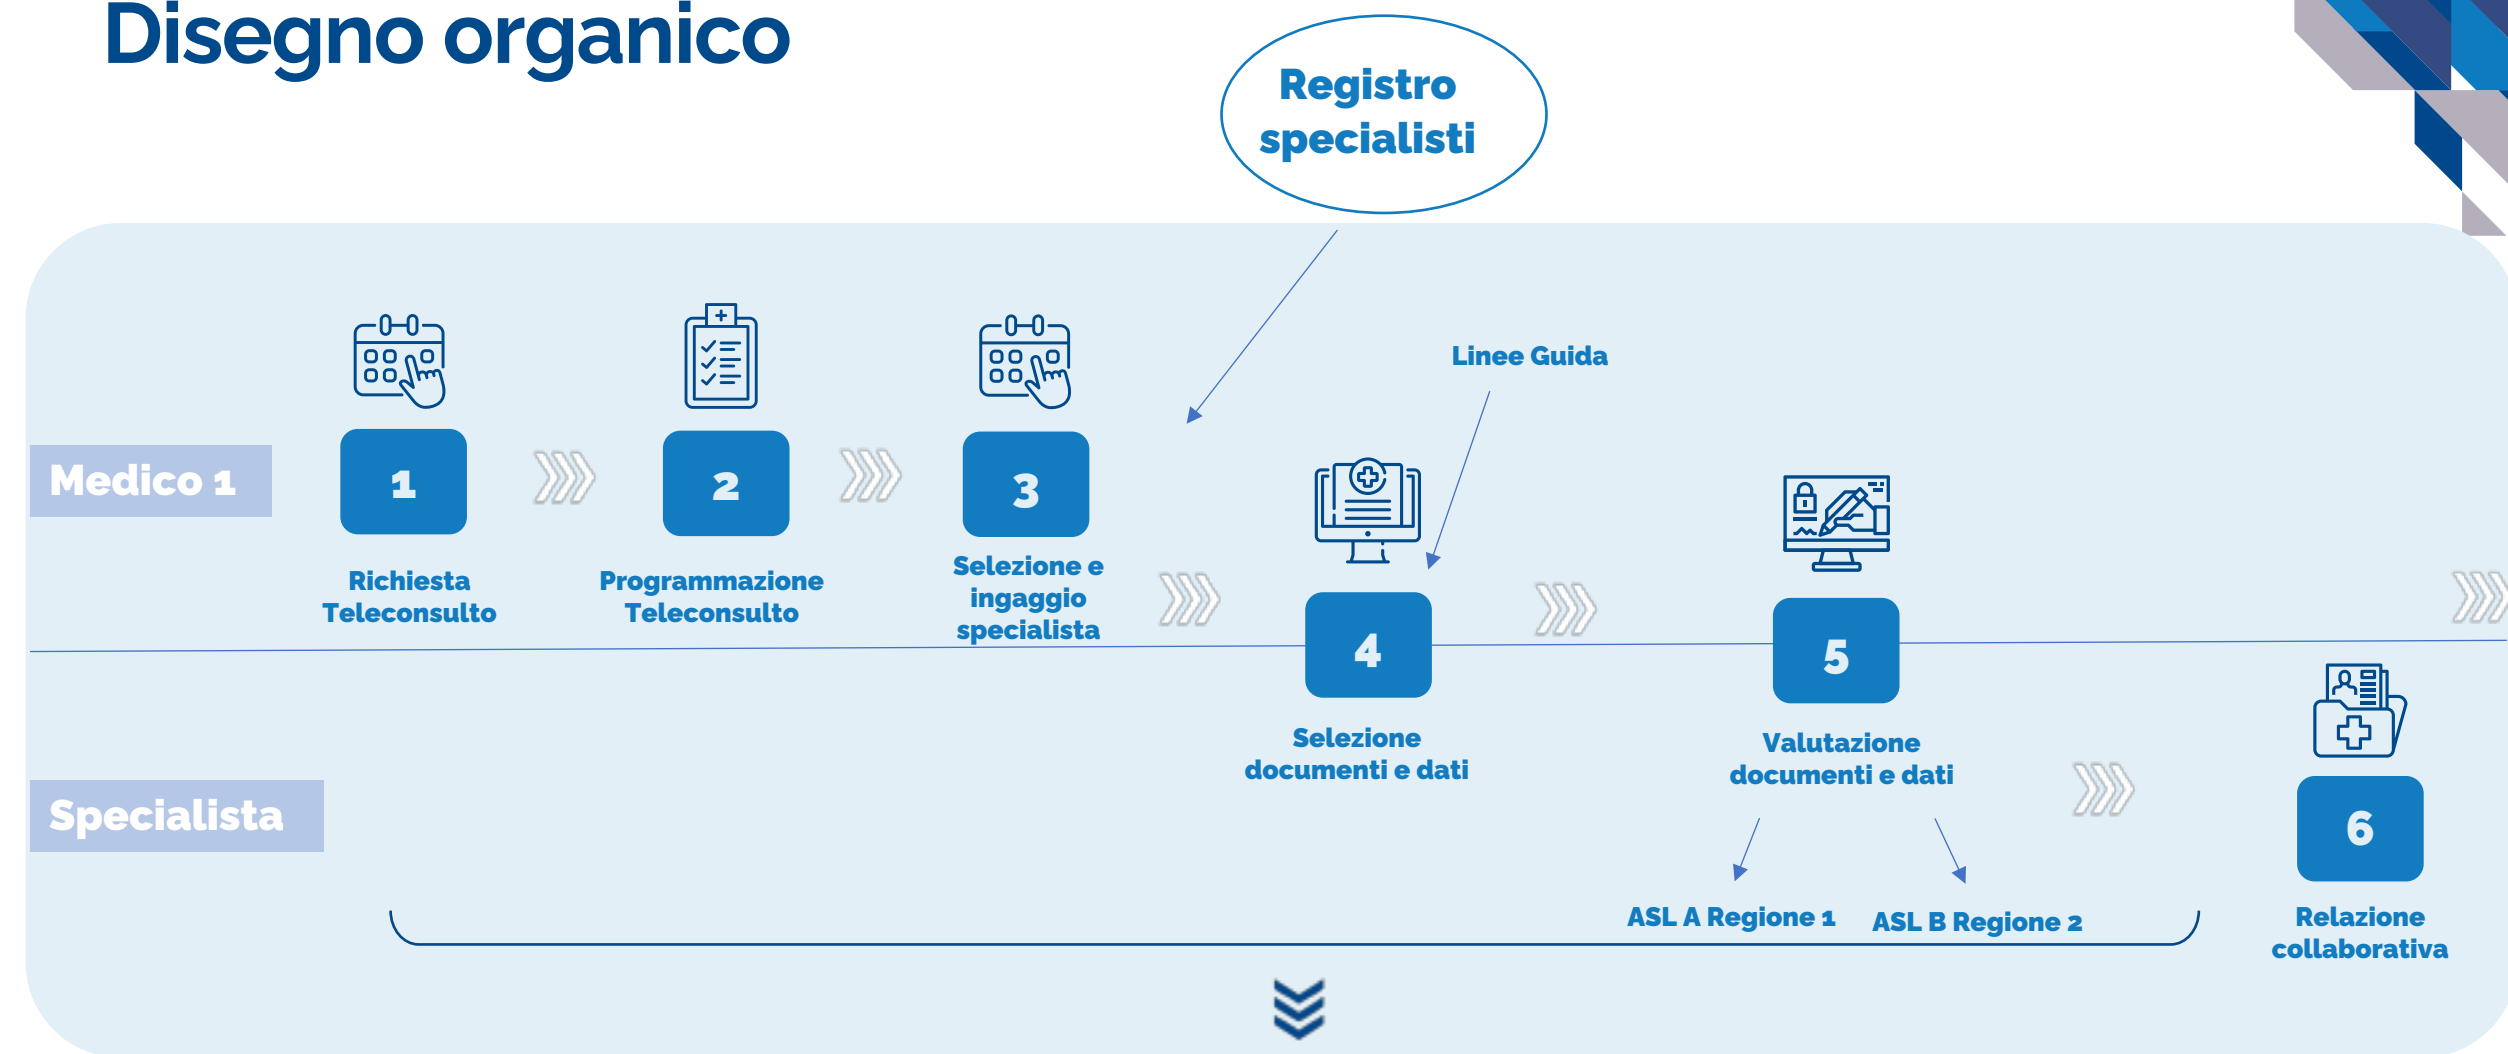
Disegno organico

Registro specialisti

Linee Guida

Medico 1

1
Richiesta Teleconsulto

2
Programmazione Teleconsulto

3
Selezione e ingaggio specialista

4
Selezione documenti e dati

5
Valutazione documenti e dati

Specialista

ASL A Regione 1

ASL B Regione 2

6
Relazione collaborativa